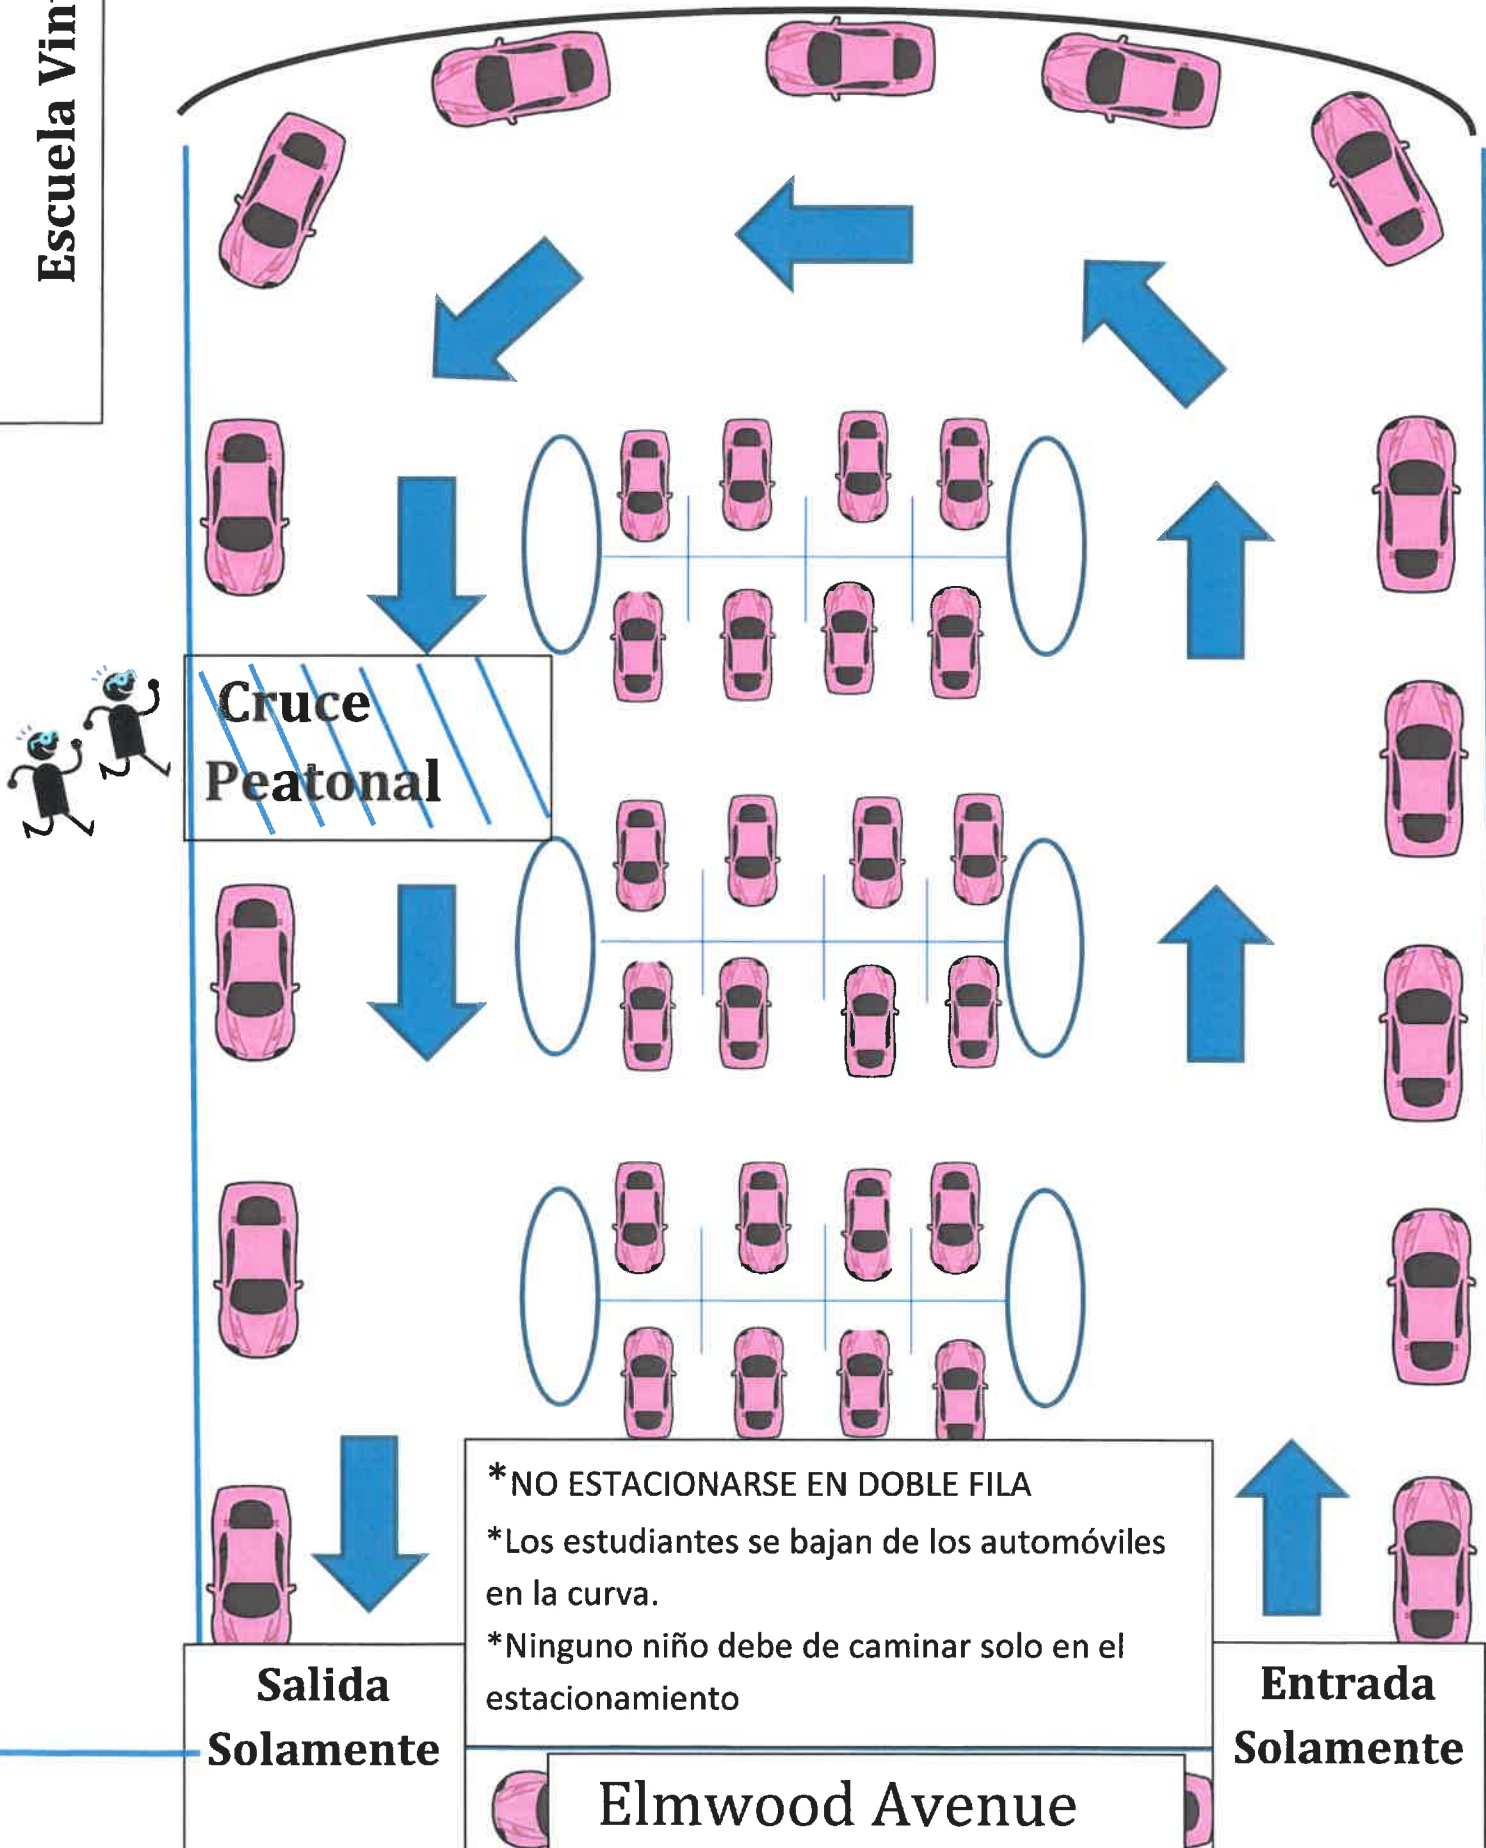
Escuela Vin

Cruce Peatonal

*NO ESTACIONARSE EN DOBLE FILA
*Los estudiantes se bajan de los automóviles en la curva.
*Ninguno niño debe de caminar solo en el estacionamiento

Salida Solamente

Entrada Solamente

Elmwood Avenue